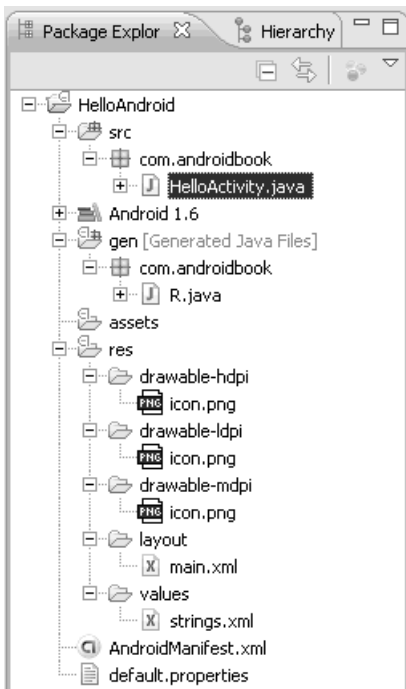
Package Explor ☒ Hierarchy

HelloAndroid
src
com.androidbook
HelloActivity.java
Android 1.6
gen [Generated Java Files]
com.androidbook
R.java
assets
res
drawable-hdpi
PNG icon.png
drawable-ldpi
PNG icon.png
drawable-mdpi
PNG icon.png
layout
X main.xml
values
X strings.xml
AndroidManifest.xml
default.properties